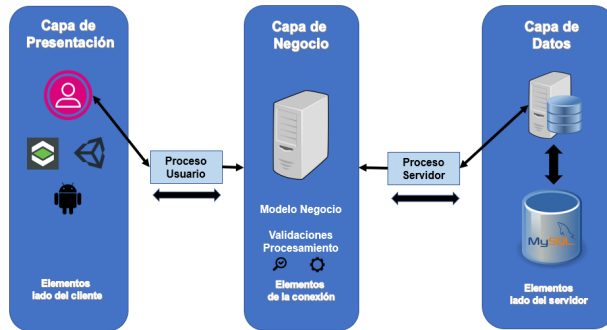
Capa de Presentación

Elementos lado del cliente

Proceso Usuario

Capa de Negocio

Modelo Negocio

Validaciones Procesamiento

Elementos de la conexión

Proceso Servidor

Capa de Datos

MySQL

Elementos lado del servidor